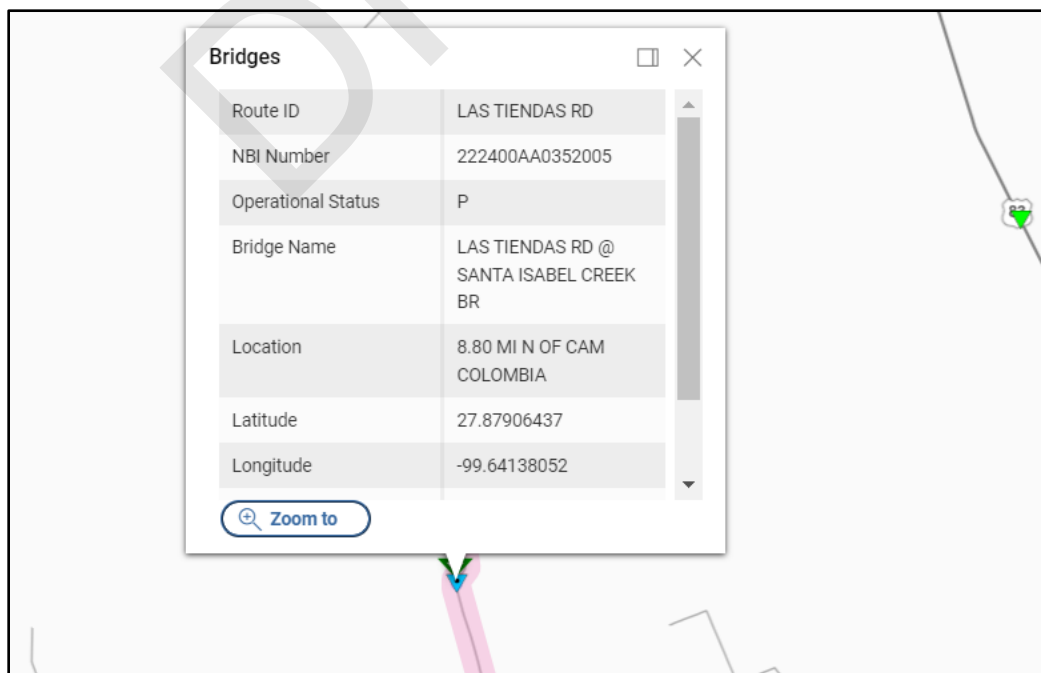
Bridges

| Route ID | LAS TIENDAS RD |
|---|---|
| NBI Number | 222400AA0352005 |
| Operational Status | P |
| Bridge Name | LAS TIENDAS RD @ SANTA ISABEL CREEK BR |
| Location | 8.80 MI N OF CAM COLOMBIA |
| Latitude | 27.87906437 |
| Longitude | -99.64138052 |

Zoom to

83